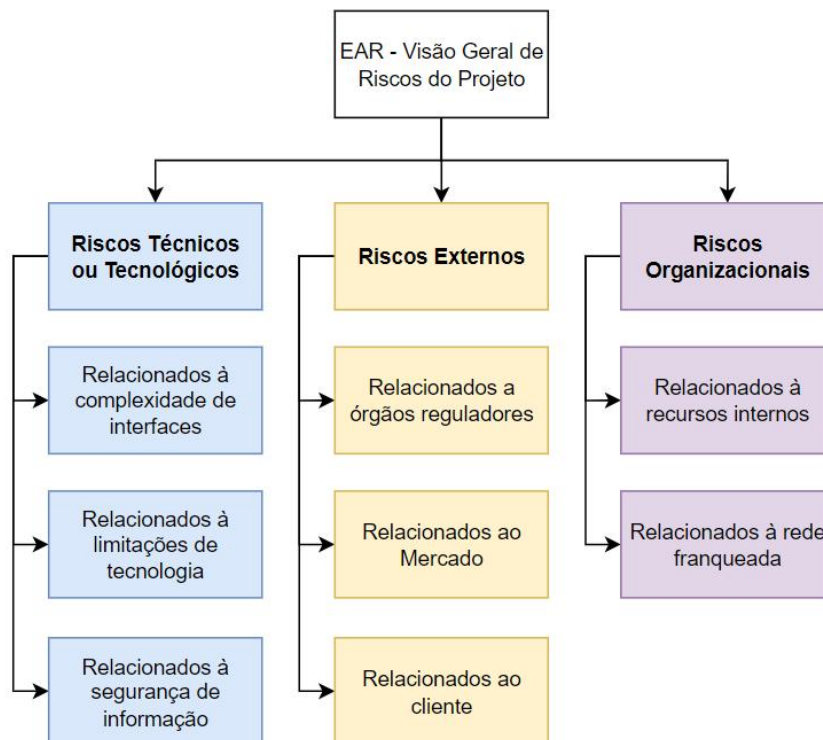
EAR - Visão Geral de Riscos do Projeto

Riscos Técnicos ou Tecnológicos

Relacionados à complexidade de interfaces

Relacionados à limitações de tecnologia

Relacionados à segurança de informação

Riscos Externos

Relacionados a órgãos reguladores

Relacionados ao Mercado

Relacionados ao cliente

Riscos Organizacionais

Relacionados à recursos internos

Relacionados à rede franqueada